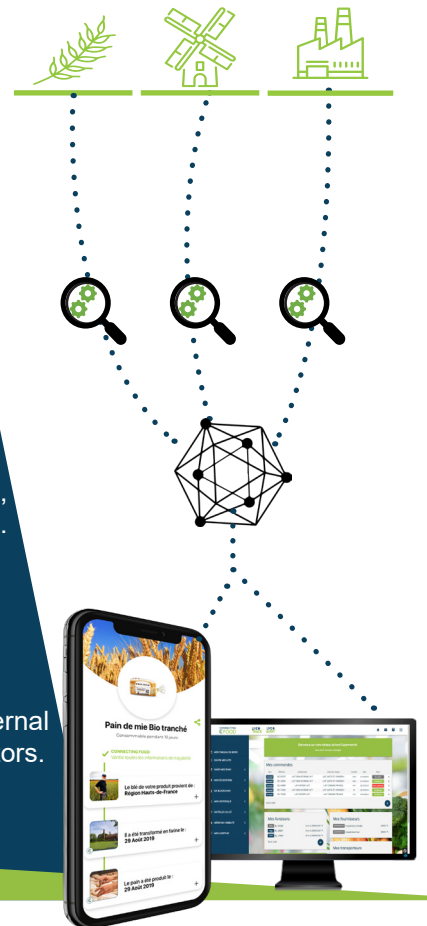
,
.

ernal
ors.

Pain de mie Bio tranché

Consommable pendant 15 jours

CONNECTING FOOD

Le blé de votre produit provient de : Région Hauts-de-France

Il a été transformé en farine le : 29 Août 2019

Le pain a été produit le : 29 Août 2019

Mes commandes

Mes livraisons

Mes fournisseurs

Mes transporteurs